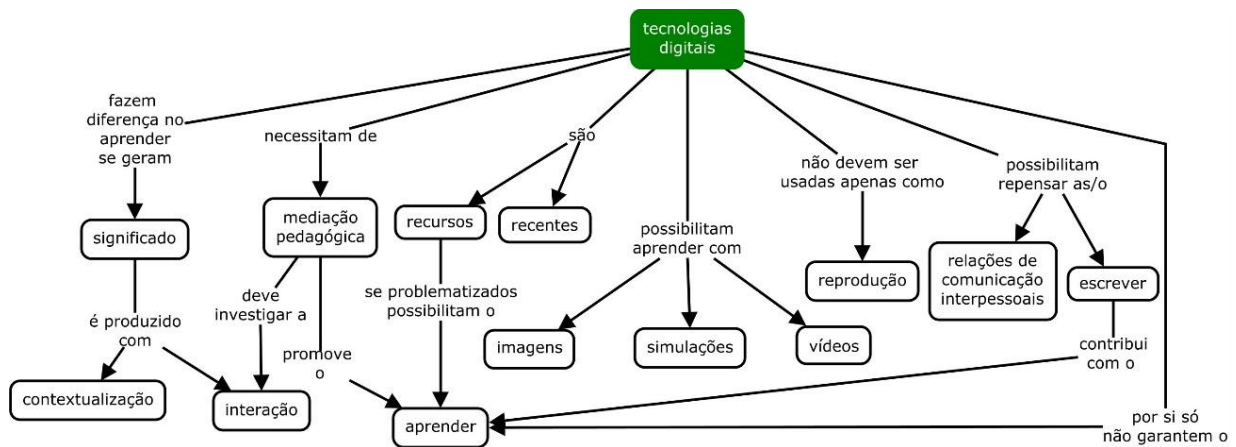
tecnologias digitais

fazem diferença no aprender se geram

significado

é produzido com

contextualização

interação

necessitam de

mediação pedagógica

deve investigar a

promove o

são

recursos

recentes

se problematizados possibilitam o

aprender

possibilitam aprender com

imagens

simulações

vídeos

não devem ser usadas apenas como

reprodução

possibilitam repensar as/o

relações de comunicação interpessoais

escrever

contribui com o

por si só não garantem o